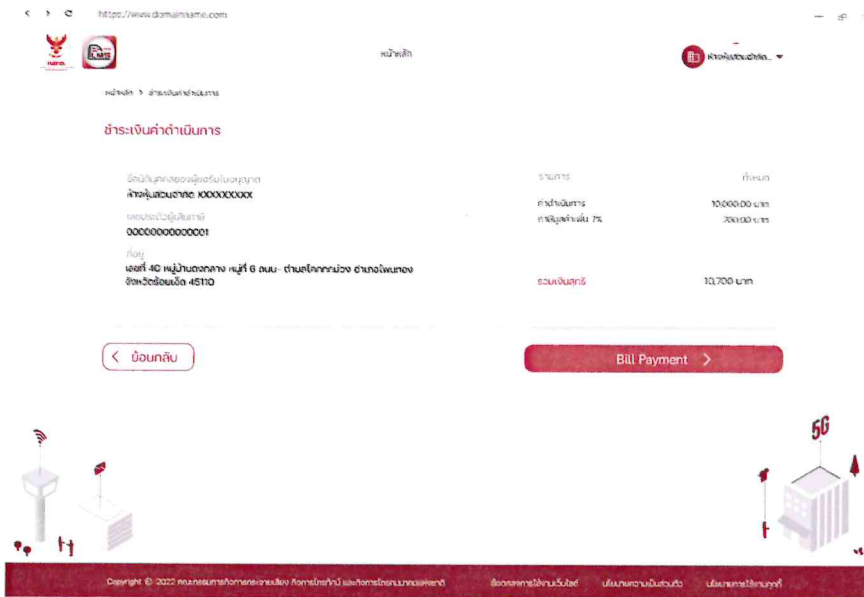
https://www.domainname.com

หน้าหลัก

ห้างหุ้นส่วนจำกัด...

หน้าหลัก > ชำระเงินค่าดำเนินการ

ชำระเงินค่าดำเนินการ

ชื่อนิติบุคคลของผู้ขอรับใบอนุญาต
ห้างหุ้นส่วนจำกัด XXXXXXXXX
เลขประจำตัวผู้เสียภาษี
0000000000001
ที่อยู่
เลขที่ 40 หมู่บ้านดงกลาง หมู่ที่ 6 ถนน- ตำบลโคกกกม่วง อำเภอโพนทอง จังหวัดร้อยเอ็ด 45110

| รายการ | ทั้งหมด |
|---|---|
| ค่าดำเนินการ | 10,000.00 บาท |
| ภาษีมูลค่าเพิ่ม 7% | 700.00 บาท |
| รวมเงินสุทธิ | 10,700 บาท |

< ย้อนกลับ

Bill Payment >

5G

Copyright © 2022 คณะกรรมการกิจการกระจายเสียง กิจการโทรทัศน์ และกิจการโทรคมนาคมแห่งชาติ

ข้อตกลงการใช้งานเว็บไซต์

นโยบายความเป็นส่วนตัว

นโยบายการใช้งานคุกกี้